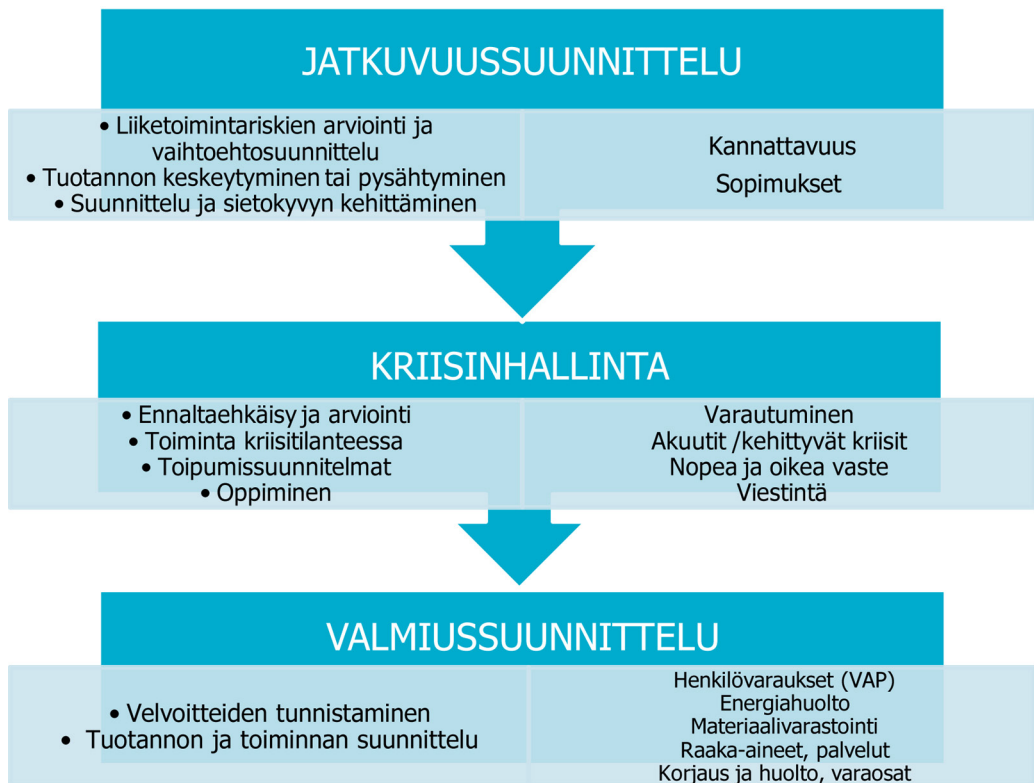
JATKUVUUSSUUNNITTELU

• Liiketoimintariskien arviointi ja vaihtoehtosuunnittelu
• Tuotannon keskeytyminen tai pysähtyminen
• Suunnittelu ja sietokyvyn kehittäminen

Kannattavuus
Sopimukset

KRIISINHALLINTA

• Ennaltaehkäisy ja arviointi
• Toiminta kriisitilanteessa
• Toipumissuunnitelmat
• Oppiminen

Varautuminen
Akuutit /kehittyvät kriisit
Nopea ja oikea vaste
Viestintä

VALMIUSSUUNNITTELU

• Velvoitteiden tunnistaminen
• Tuotannon ja toiminnan suunnittelu

Henkilövaraukset (VAP)
Energiahuolto
Materiaalivarastointi
Raaka-aineet, palvelut
Korjaus ja huolto, varaosat